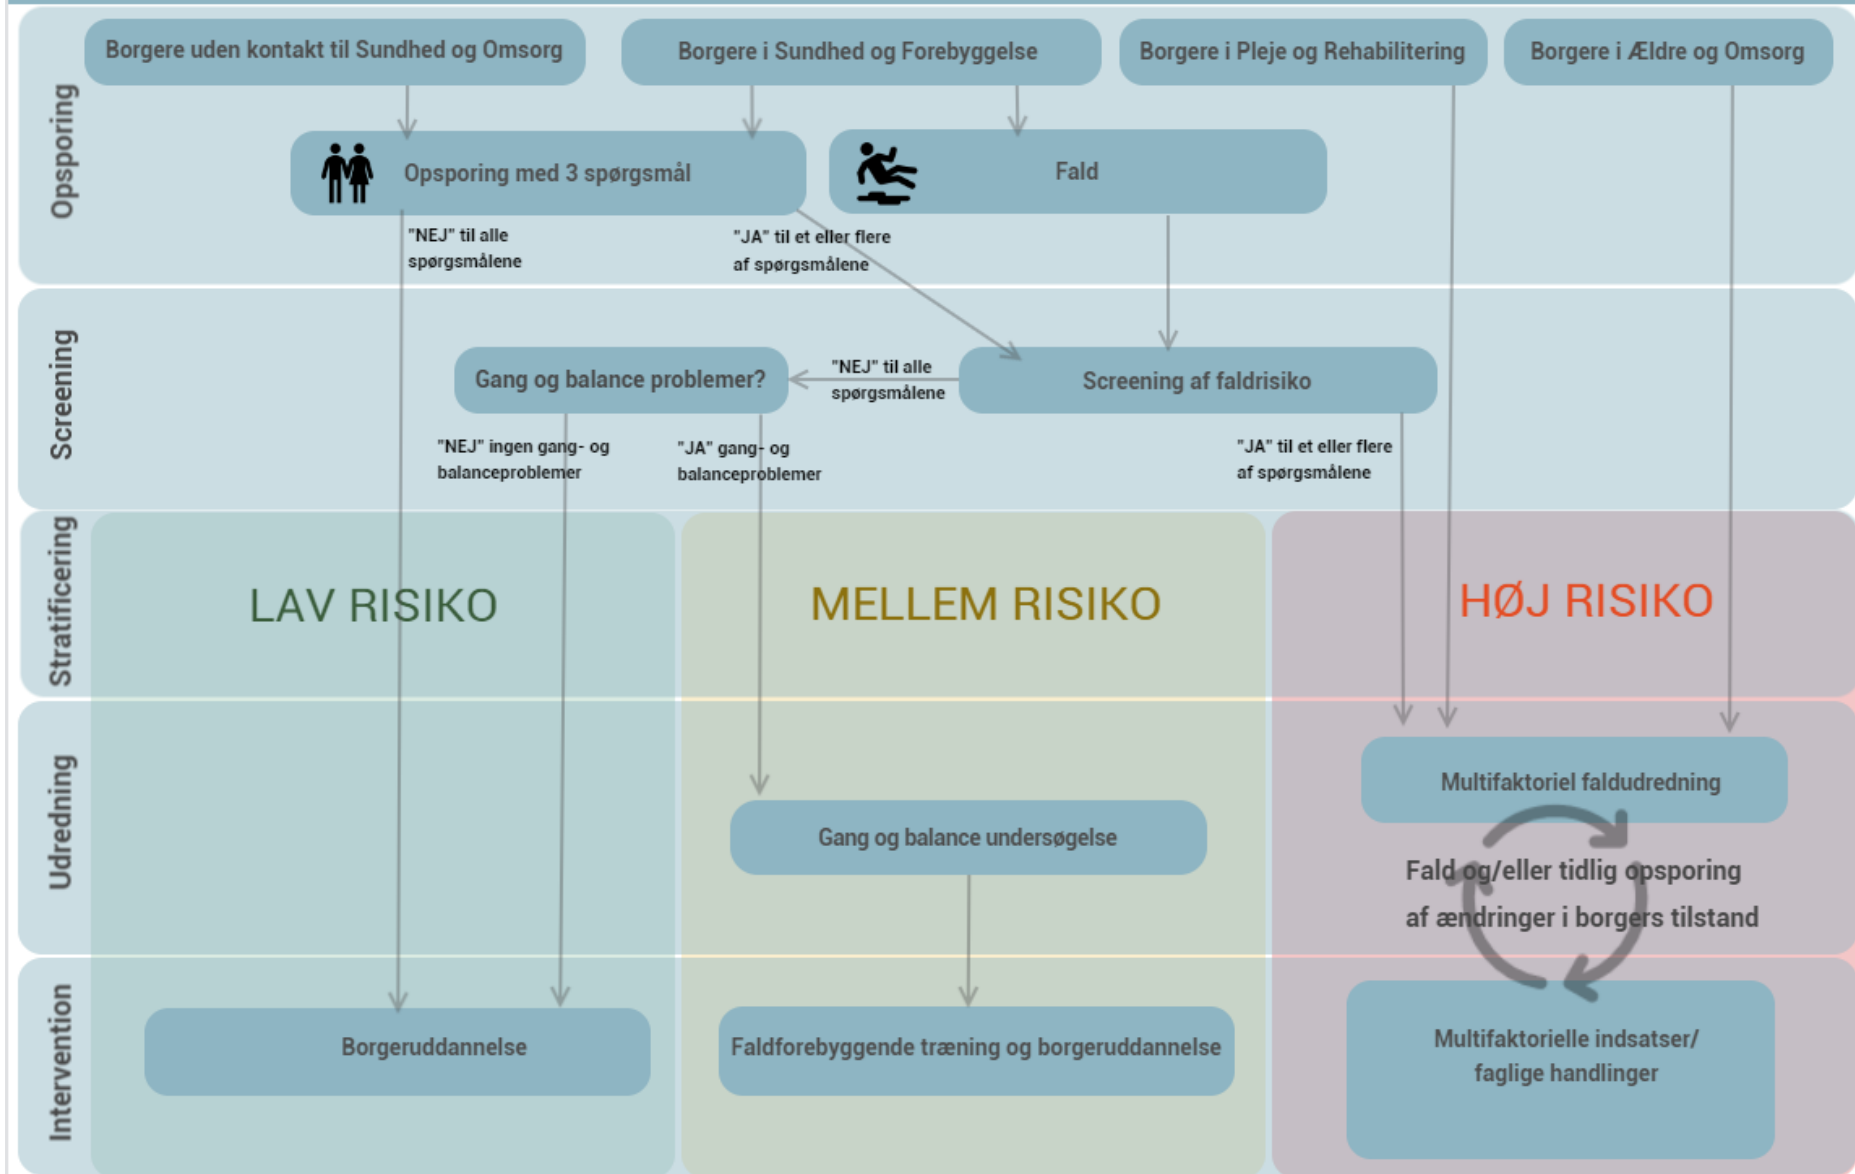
Opsporing

Borgere uden kontakt til Sundhed og Omsorg

Borgere i Sundhed og Forebyggelse

Borgere i Pleje og Rehabilitering

Borgere i Ældre og Omsorg

Opsporing med 3 spørgsmål

Fald

"NEJ" til alle spørgsmålene

"JA" til et eller flere af spørgsmålene

Screening

Gang og balance problemer?

"NEJ" til alle spørgsmålene

Screening af faldrisiko

"NEJ" ingen gang- og balanceproblemer

"JA" gang- og balanceproblemer

"JA" til et eller flere af spørgsmålene

Stratificering

LAV RISIKO

MELLEM RISIKO

HØJ RISIKO

Udredning

Multifaktoriel faldudredning

Gang og balance undersøgelse

Fald og/eller tidlig opsporing af ændringer i borgers tilstand

Intervention

Borgeruddannelse

Faldforebyggende træning og borgeruddannelse

Multifaktorielle indsatser/ faglige handlinger